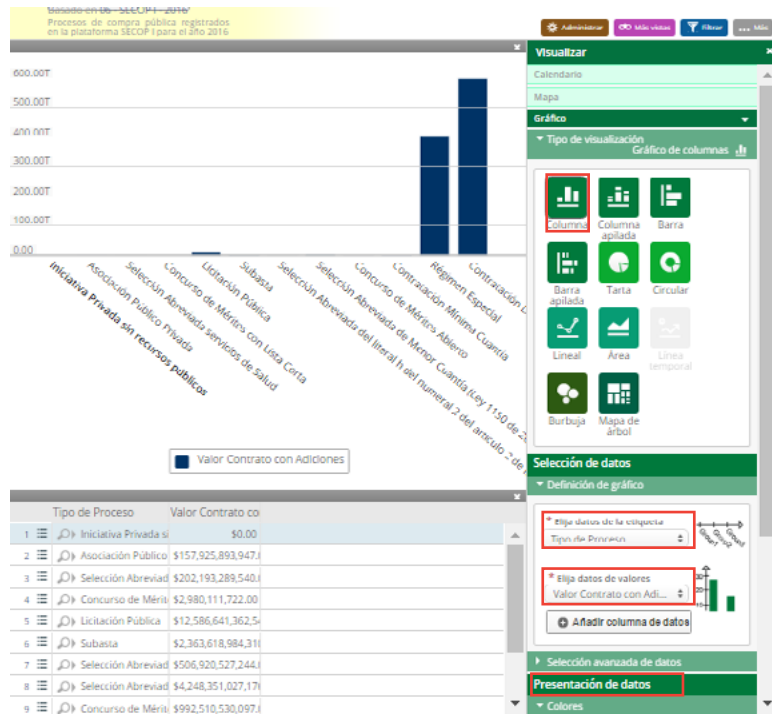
Basado en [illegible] SECOP I - 2016
Procesos de compra pública registrados en la plataforma SECOP I para el año 2016

Administrar
Más vistas
Filtrar
Más

600.00T
500.00T
400.00T
300.00T
200.00T
100.00T
0.00

Iniciativa Privada sin recursos públicos
Asociación Público Privada
Selección Abreviada servicios de Salud
Concurso de Méritos con Lista Corta
Licitación Pública
Subasta
Selección Abreviada del literal h del numeral 2 del artículo 2 de
Selección Abreviada de Menor Cuantía (Ley 1150 de 2
Concurso de Méritos Abierto
Contratación Mínima Cuantía
Régimen Especial
Contratación D

Valor Contrato con Adiciones

| | Tipo de Proceso | Valor Contrato co |
|---|---|---|
| 1 | Iniciativa Privada si | \$0.00 |
| 2 | Asociación Público | \$157,925,893,947. |
| 3 | Selección Abreviad | \$202,193,289,540. |
| 4 | Concurso de Mérit | \$2,980,111,722.00 |
| 5 | Licitación Pública | \$12,586,641,362,5 |
| 6 | Subasta | \$2,363,618,984,31 |
| 7 | Selección Abreviad | \$506,920,527,244. |
| 8 | Selección Abreviad | \$4,248,351,027,17 |
| 9 | Concurso de Mérit | \$992,510,530,097. |

Visualizar
Calendario
Mapa
Gráfico
Tipo de visualización
Gráfico de columnas
Columna
Columna apilada
Barra
Barra apilada
Tarta
Circular
Lineal
Área
Línea temporal
Burbuja
Mapa de árbol

Selección de datos
Definición de gráfico
* Elija datos de la etiqueta
Tipo de Proceso
* Elija datos de valores
Valor Contrato con Adi...
Añadir columna de datos
Selección avanzada de datos
Presentación de datos
Colores